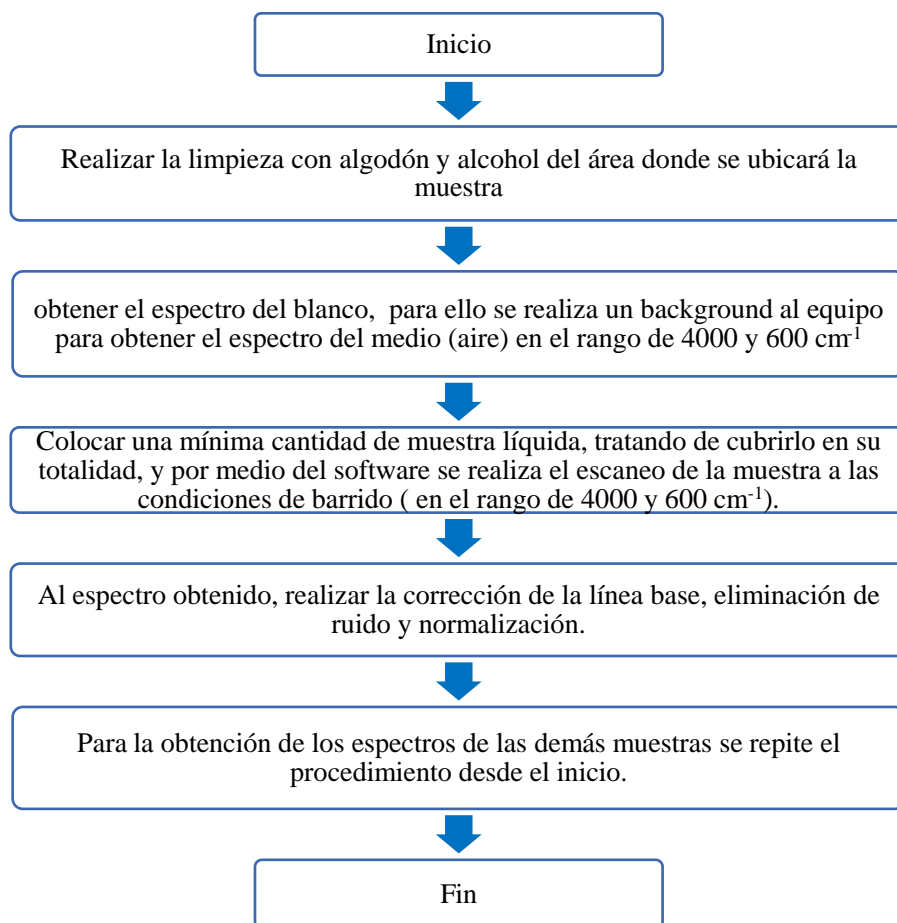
Inicio

Realizar la limpieza con algodón y alcohol del área donde se ubicará la muestra

obtener el espectro del blanco, para ello se realiza un background al equipo para obtener el espectro del medio (aire) en el rango de 4000 y 600 $cm^{1}$

Colocar una mínima cantidad de muestra líquida, tratando de cubrirlo en su totalidad, y por medio del software se realiza el escaneo de la muestra a las condiciones de barrido ( en el rango de 4000 y 600 $cm^{-1}$).

Al espectro obtenido, realizar la corrección de la línea base, eliminación de ruido y normalización.

Para la obtención de los espectros de las demás muestras se repite el procedimiento desde el inicio.

Fin